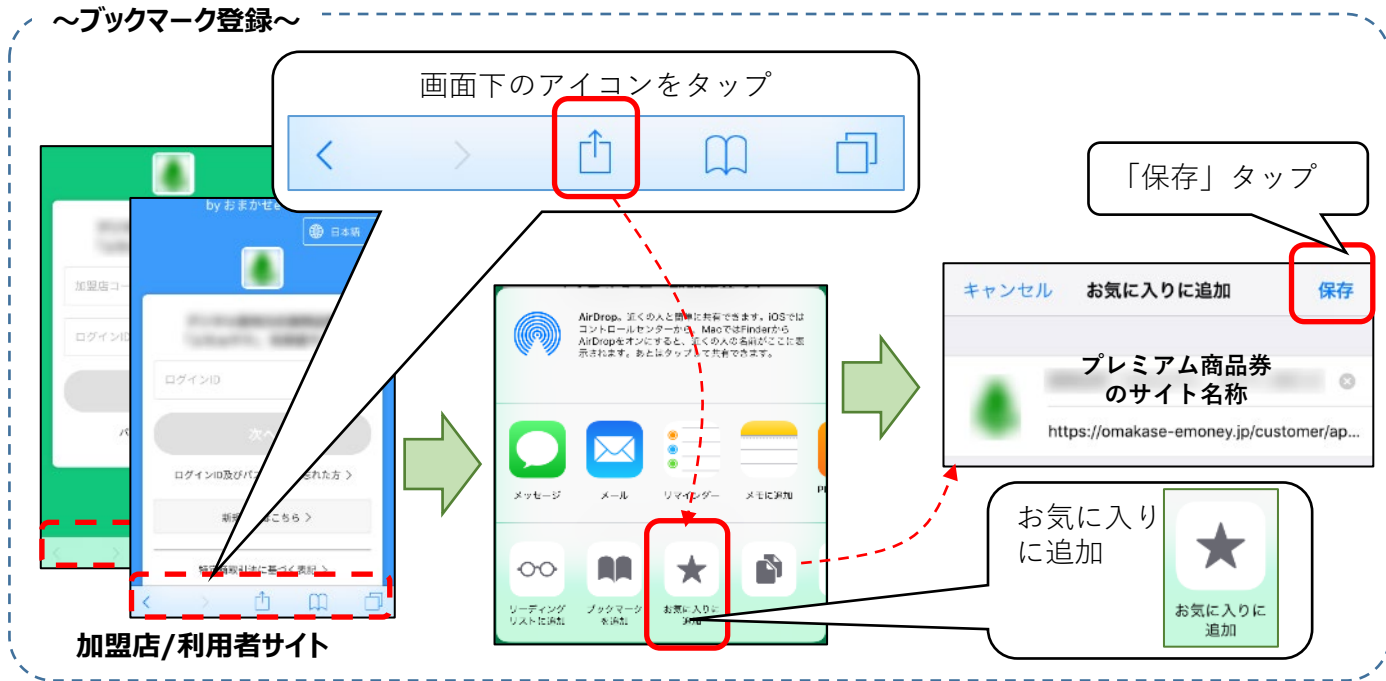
～ブックマーク登録～

画面下のアイコンをタップ

by おまかせ

日本語

加盟店コ

ログインID

ログインID

次へ

ログインID及びパ　　　忘れた方 >

新　　　こちら >

特定商取引法に基づく表記 >

加盟店/利用者サイト

AirDrop。近くの人と即座に共有できます。iOSではコントロールセンターから、MacではFinderからAirDropをオンにすると、近くの人の名前がここに表示されます。あとはタップして共有できます。

メッセージ

メール

リマインダー

メモに追加

リーディングリストに追加

ブックマークを追加

お気に入りに追加

「保存」タップ

キャンセル

お気に入りに追加

保存

プレミアム商品券のサイト名称

https://omakase-emoney.jp/customer/ap...

お気に入りに追加

お気に入りに追加